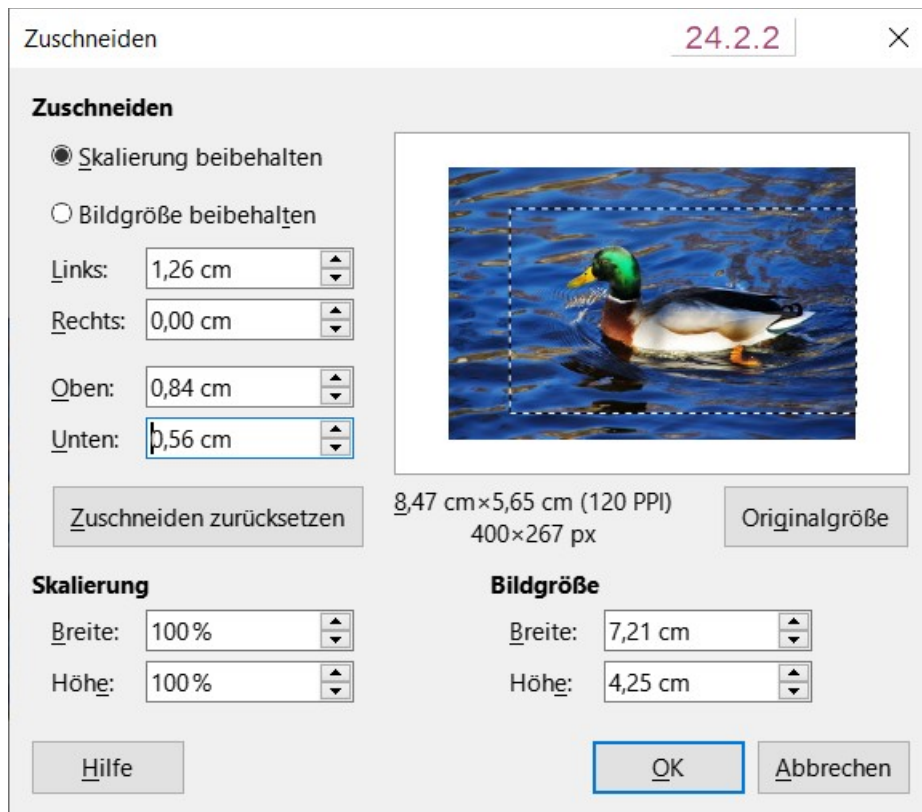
Zuschneiden

24.2.2

×

Zuschneiden

Skalierung beibehalten

Bildgröße beibehalten

Links: 1,26 cm

Rechts: 0,00 cm

Oben: 0,84 cm

Unten: 0,56 cm

Zuschneiden zurücksetzen

8,47 cm×5,65 cm (120 PPI)
400×267 px

Originalgröße

Skalierung

Breite: 100%

Höhe: 100%

Bildgröße

Breite: 7,21 cm

Höhe: 4,25 cm

Hilfe

OK

Abbrechen